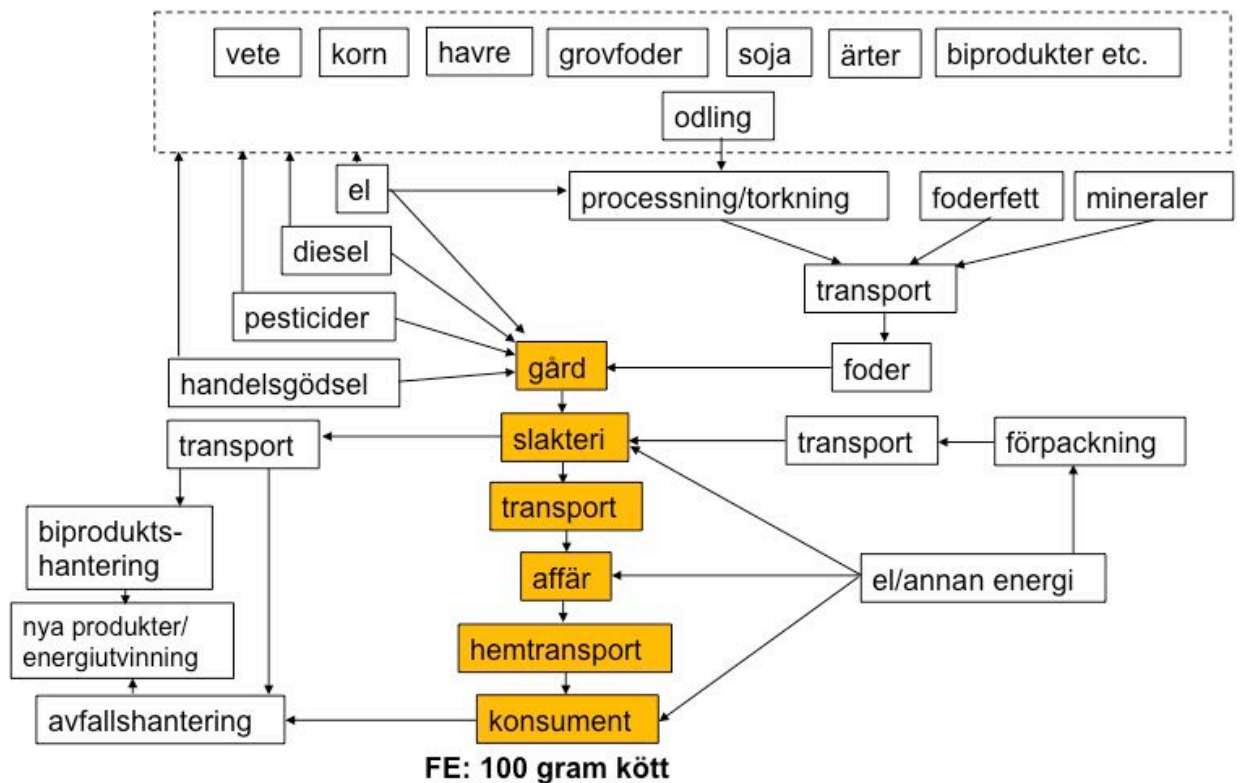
vete
korn
havre
grovfoder
soja
ärter
biprodukter etc.
odling
el
processning/torkning
foderfett
mineraler
diesel
transport
pesticider
foder
handelsgödsel
gård
transport
slakteri
transport
förpackning
transport
biprodukts-hantering
affär
el/annan energi
nya produkter/ energiutvinning
hemtransport
avfallshantering
konsument

FE: 100 gram kött